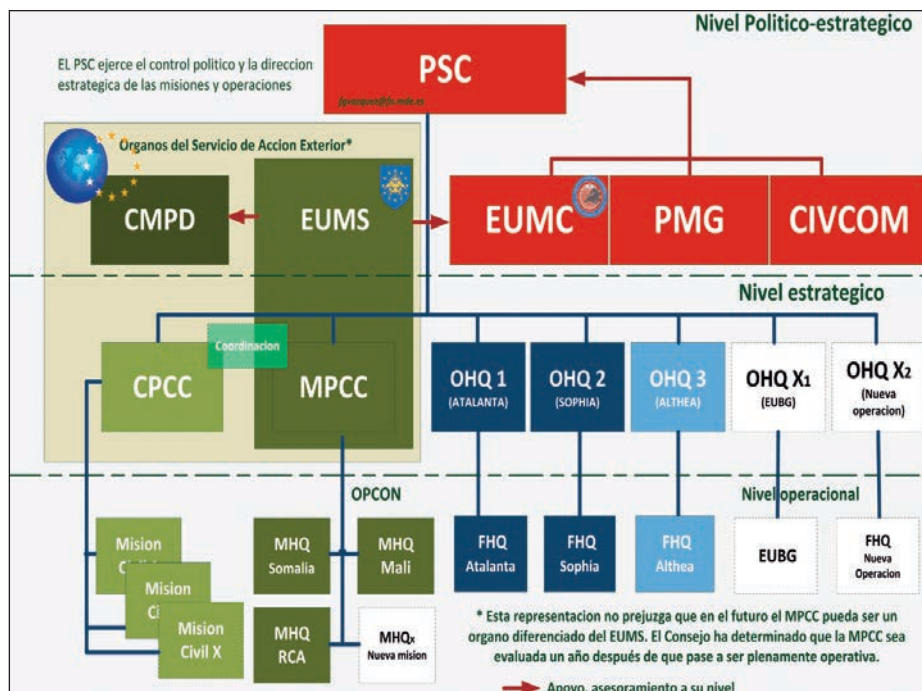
Nivel Politico-estrategico

EL PSC ejerce el control politico y la direccion estrategica de las misiones y operaciones

PSC

fjgvazquez@fn.mde.es

Organos del Servicio de Accion Exterior*

CMPD

EUMS

EUMC

PMG

CIVCOM

Nivel estrategico

Coordinacion

CPCC

MPCC

OHQ 1 (ATALANTA)

OHQ 2 (SOPHIA)

OHQ 3 (ALTHEA)

OHQ X1 (EUBG)

OHQ X2 (Nueva operacion)

OPCON

Nivel operacional

Mision Ci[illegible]

Mision Ci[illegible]

Mision Civil X

MHQ Somalia

MHQ Mali

MHQ RCA

MHQx Nueva mision

FHQ Atalanta

FHQ Sophia

FHQ Althea

EUBG

FHQ Nueva Operacion

* Esta representacion no prejuzga que en el futuro el MPCC pueda ser un organo diferenciado del EUMS. El Consejo ha determinado que la MPCC sea evaluada un año después de que pase a ser plenamente operativa.

Apoyo, asesoramiento a su nivel